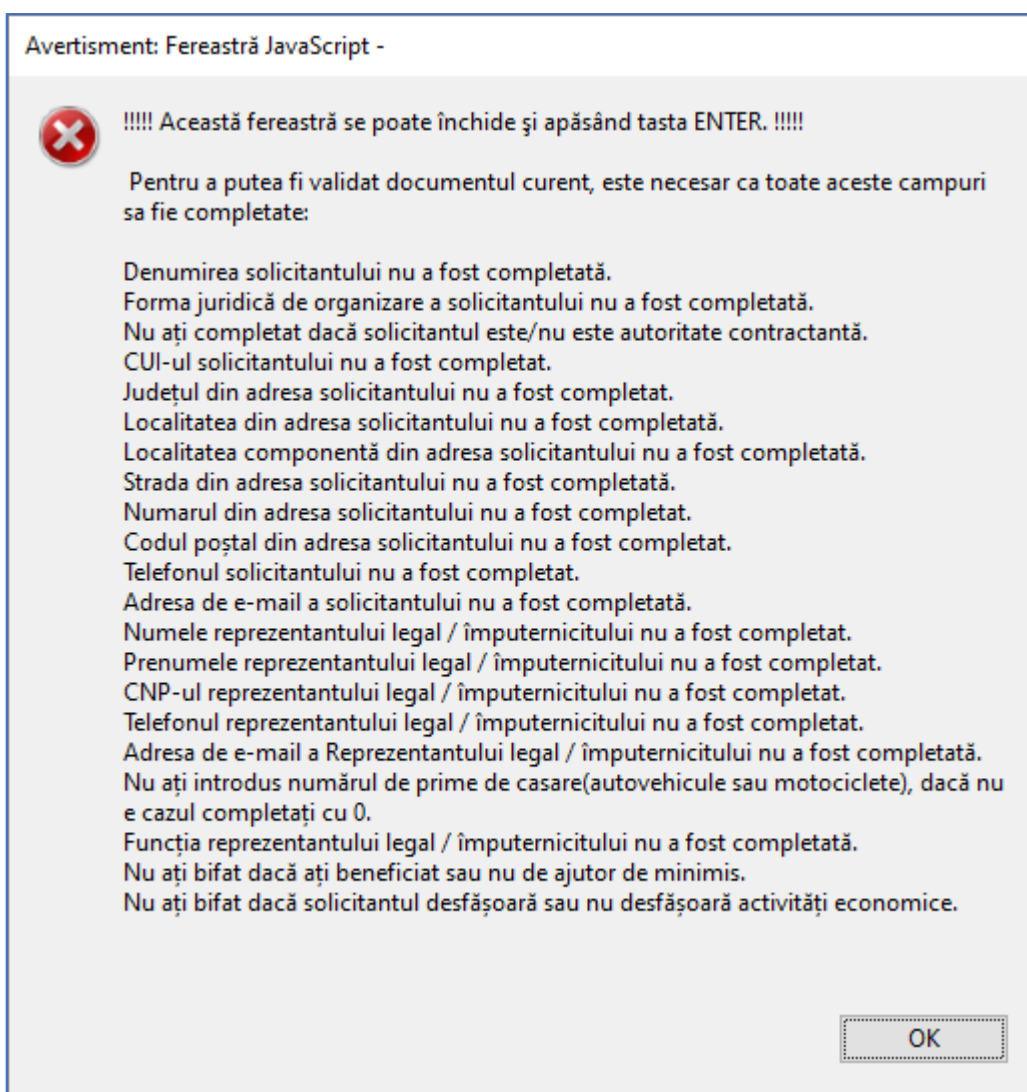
Avertisment: Fereastră JavaScript -

!!!!! Această fereastră se poate închide şi apăsând tasta ENTER. !!!!!

Pentru a putea fi validat documentul curent, este necesar ca toate aceste campuri sa fie completate:

Denumirea solicitantului nu a fost completată.
Forma juridică de organizare a solicitantului nu a fost completată.
Nu ați completat dacă solicitantul este/nu este autoritate contractantă.
CUI-ul solicitantului nu a fost completat.
Județul din adresa solicitantului nu a fost completat.
Localitatea din adresa solicitantului nu a fost completată.
Localitatea componentă din adresa solicitantului nu a fost completată.
Strada din adresa solicitantului nu a fost completată.
Numarul din adresa solicitantului nu a fost completat.
Codul poștal din adresa solicitantului nu a fost completat.
Telefonul solicitantului nu a fost completat.
Adresa de e-mail a solicitantului nu a fost completată.
Numele reprezentantului legal / împuternicitului nu a fost completat.
Prenumele reprezentantului legal / împuternicitului nu a fost completat.
CNP-ul reprezentantului legal / împuternicitului nu a fost completat.
Telefonul reprezentantului legal / împuternicitului nu a fost completat.
Adresa de e-mail a Reprezentantului legal / împuternicitului nu a fost completată.
Nu ați introdus numărul de prime de casare(autovehicule sau motociclete), dacă nu e cazul completați cu 0.
Funcția reprezentantului legal / împuternicitului nu a fost completată.
Nu ați bifat dacă ați beneficiat sau nu de ajutor de minimis.
Nu ați bifat dacă solicitantul desfășoară sau nu desfășoară activități economice.

OK